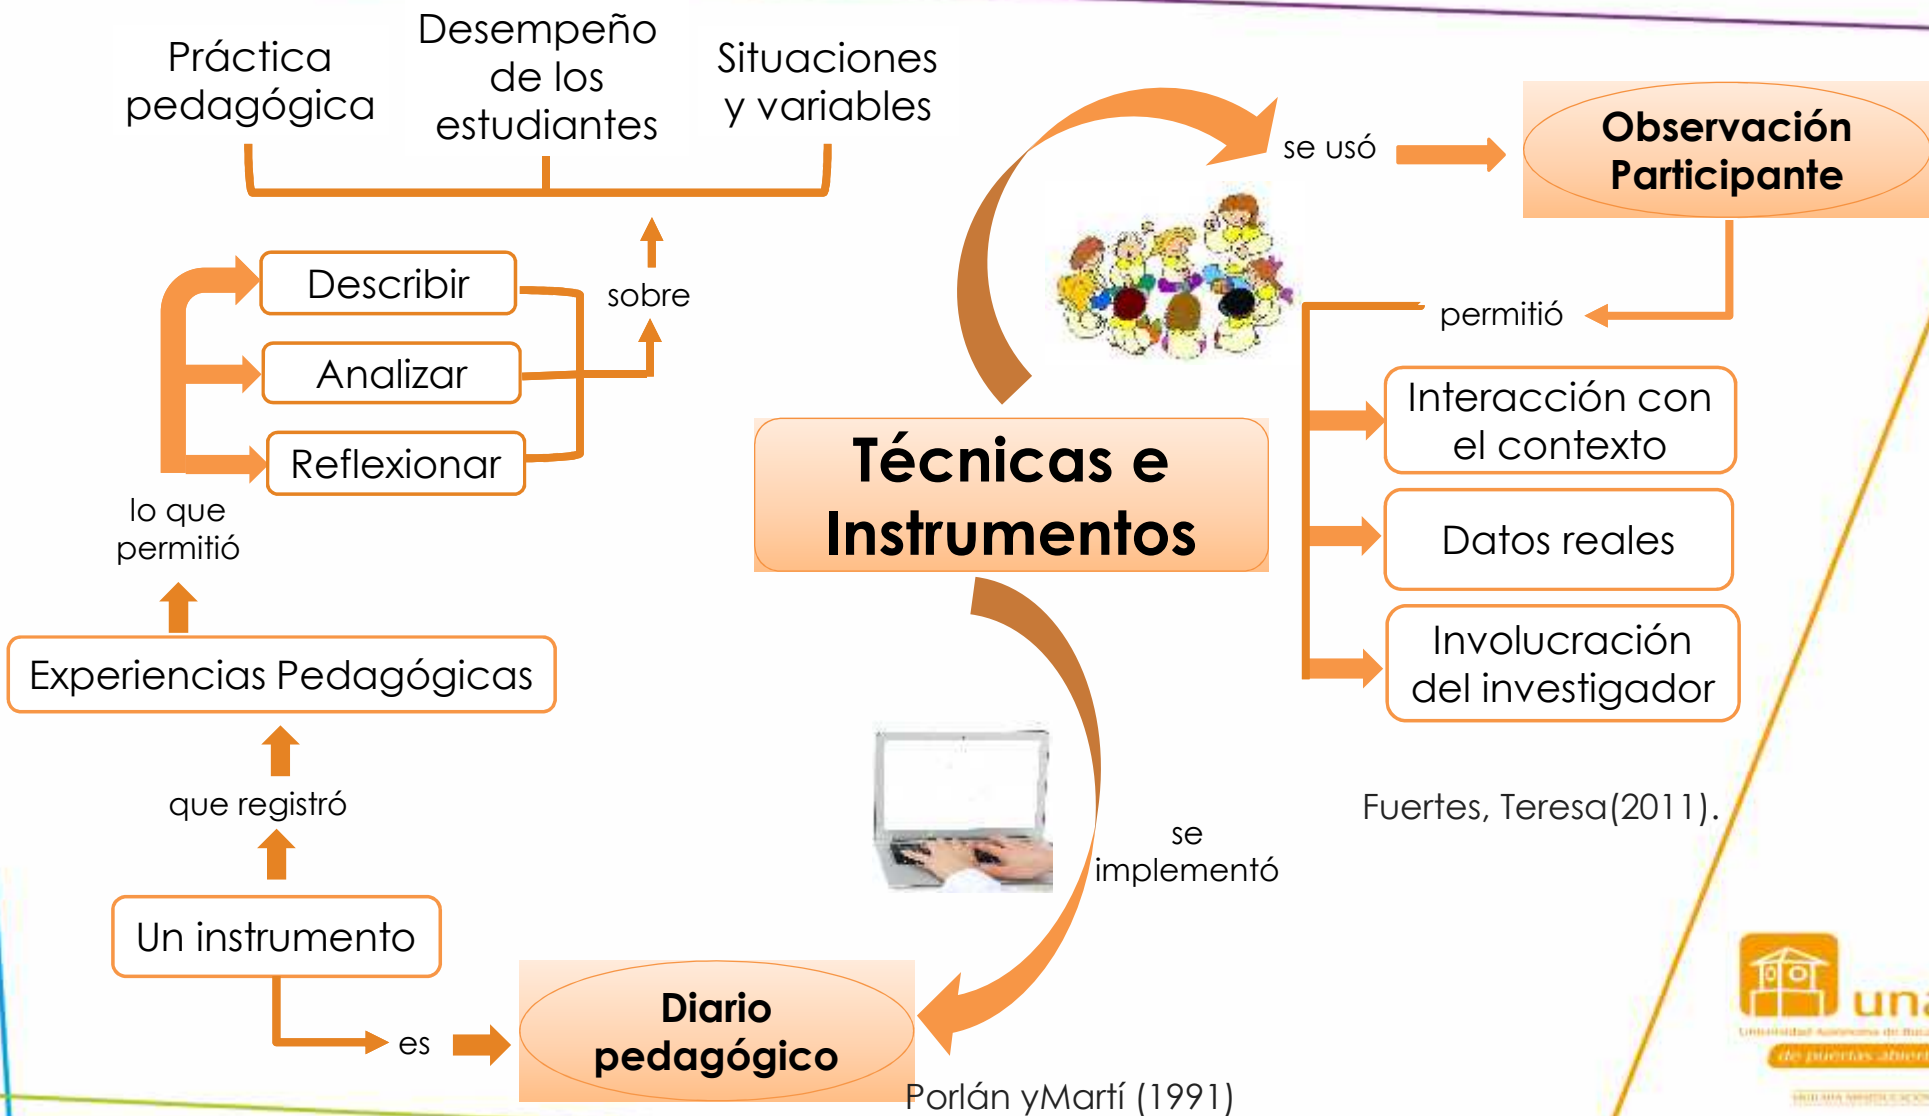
Práctica pedagógica

Desempeño de los estudiantes

Situaciones y variables

sobre

Describir

Analizar

Reflexionar

lo que permitió

Experiencias Pedagógicas

que registró

Un instrumento

es

Diario pedagógico

Porlán yMartí (1991)

Técnicas e Instrumentos

se usó

Observación Participante

permitió

Interacción con el contexto

Datos reales

Involucración del investigador

Fuertes, Teresa(2011).

se implementó

una

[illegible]

de puertas abiert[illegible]